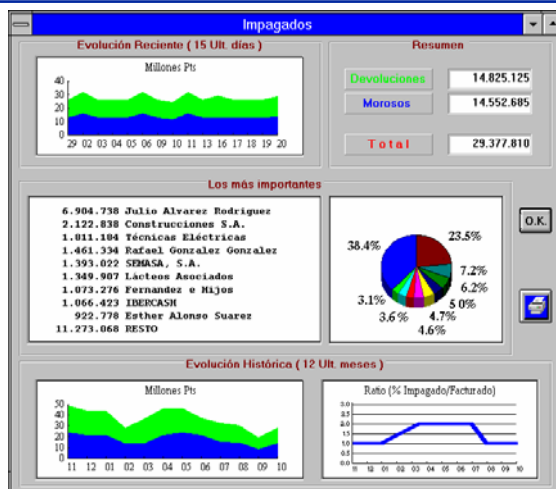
Impagados

Evolución Reciente ( 15 Ult. días )

Millones Pts

40
30
20
10
0

29 02 03 04 05 06 09 10 11 13 16 17 18 19 20

Resumen

Devoluciones 14.825.125

Morosos 14.552.685

Total 29.377.810

Los más importantes

6.904.738 Julio Alvarez Rodriguez
2.122.838 Construcciones S.A.
1.811.104 Técnicas Eléctricas
1.461.334 Rafael Gonzalez Gonzalez
1.393.022 SEMASA, S.A.
1.349.907 Lácteos Asociados
1.073.276 Fernandez e Hijos
1.066.423 IBERCASH
922.778 Esther Alonso Suarez
11.273.068 RESTO

38.4%
23.5%
7.2%
6.2%
5.0%
4.7%
4.6%
3.6%
3.1%

O.K.

Evolución Histórica ( 12 Ult. meses )

Millones Pts

50
40
30
20
10
0

11 12 01 02 03 04 05 06 07 08 09 10

Ratio (% Impagado/Facturado)

3.0
2.5
2.0
1.5
1.0
0.5
0.0

11 12 01 02 03 04 05 06 07 08 09 10